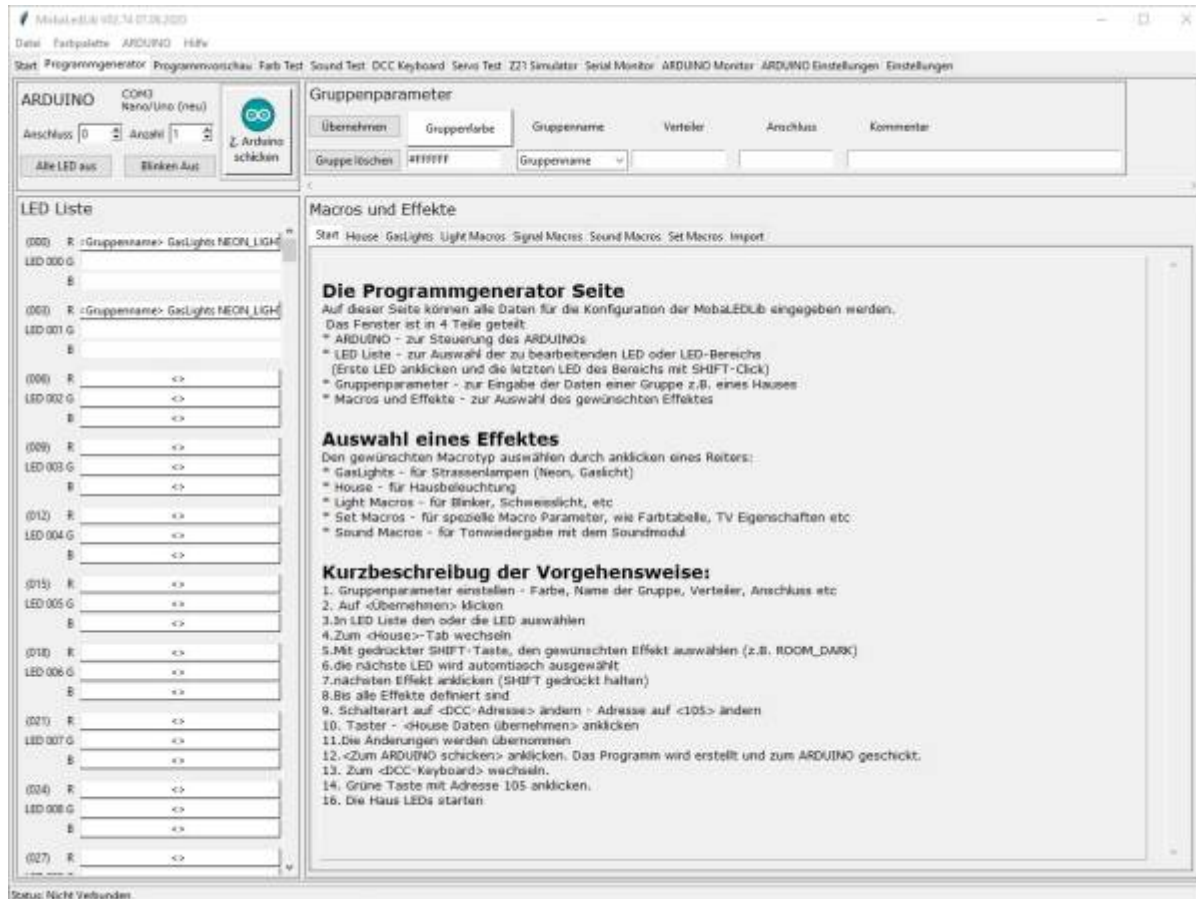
MobaLedLib V02.74 07.06.2020

Datei Farbpalette ARDUINO Hilfe

Start Programmgenerator Programmvorschau Farb Test Sound Test DCC Keyboard Servo Test Z21 Simulator Serial Monitor ARDUINO Monitor ARDUINO Einstellungen Einstellungen

ARDUINO COM3 Nano/Uno (neu)

Anschluss 0 Anzahl 1

Z. Arduino schicken

Alle LED aus Blinken Aus

Gruppenparameter

Übernehmen Gruppenfarbe Gruppenname Verteiler Anschluss Kommentar

Gruppe löschen #FFFFFF Gruppenname

LED Liste

(000) R :Gruppenname> GasLights NEON_LIGH
LED 000 G
B

(003) R :Gruppenname> GasLights NEON_LIGH
LED 001 G
B

(006) R <>
LED 002 G <>
B <>

(009) R <>
LED 003 G <>
B <>

(012) R <>
LED 004 G <>
B <>

(015) R <>
LED 005 G <>
B <>

(018) R <>
LED 006 G <>
B <>

(021) R <>
LED 007 G <>
B <>

(024) R <>
LED 008 G <>
B <>

(027) R <>

Macros und Effekte

Start House GasLights Light Macros Signal Macros Sound Macros Set Macros Import

Die Programmgenerator Seite
Auf dieser Seite können alle Daten für die Konfiguration der MobaLEDLib eingegeben werden.
Das Fenster ist in 4 Teile geteilt
* ARDUINO - zur Steuerung des ARDUINOs
* LED Liste - zur Auswahl der zu bearbeitenden LED oder LED-Bereichs
(Erste LED anklicken und die letzten LED des Bereichs mit SHIFT-Click)
* Gruppenparameter - zur Eingabe der Daten einer Gruppe z.B. eines Hauses
* Macros und Effekte - zur Auswahl des gewünschten Effektes

Auswahl eines Effektes
Den gewünschten Macrotyp auswählen durch anklicken eines Reiters:
* GasLights - für Strassenlampen (Neon, Gaslicht)
* House - für Hausbeleuchtung
* Light Macros - für Blinker, Schweisslicht, etc
* Set Macros - für spezielle Macro Parameter, wie Farbtabelle, TV Eigenschaften etc
* Sound Macros - für Tonwiedergabe mit dem Soundmodul

Kurzbeschreibug der Vorgehensweise:
1. Gruppenparameter einstellen - Farbe, Name der Gruppe, Verteiler, Anschluss etc
2. Auf <Übernehmen> klicken
3.In LED Liste den oder die LED auswählen
4.Zum <House>-Tab wechseln
5.Mit gedrückter SHIFT-Taste, den gewünschten Effekt auswählen (z.B. ROOM_DARK)
6.die nächste LED wird automtiasch ausgewählt
7.nächsten Effekt anklicken (SHIFT gedrückt halten)
8.Bis alle Effekte definiert sind
9. Schalterart auf <DCC-Adresse> ändern - Adresse auf <105> ändern
10. Taster - <House Daten übernehmen> anklicken
11.Die Änderungen werden übernommen
12.<Zum ARDUINO schicken> anklicken. Das Programm wird erstellt und zum ARDUINO geschickt.
13. Zum <DCC-Keyboard> wechseln.
14. Grüne Taste mit Adresse 105 anklicken.
16. Die Haus LEDs starten

Status: Nicht Verbunden